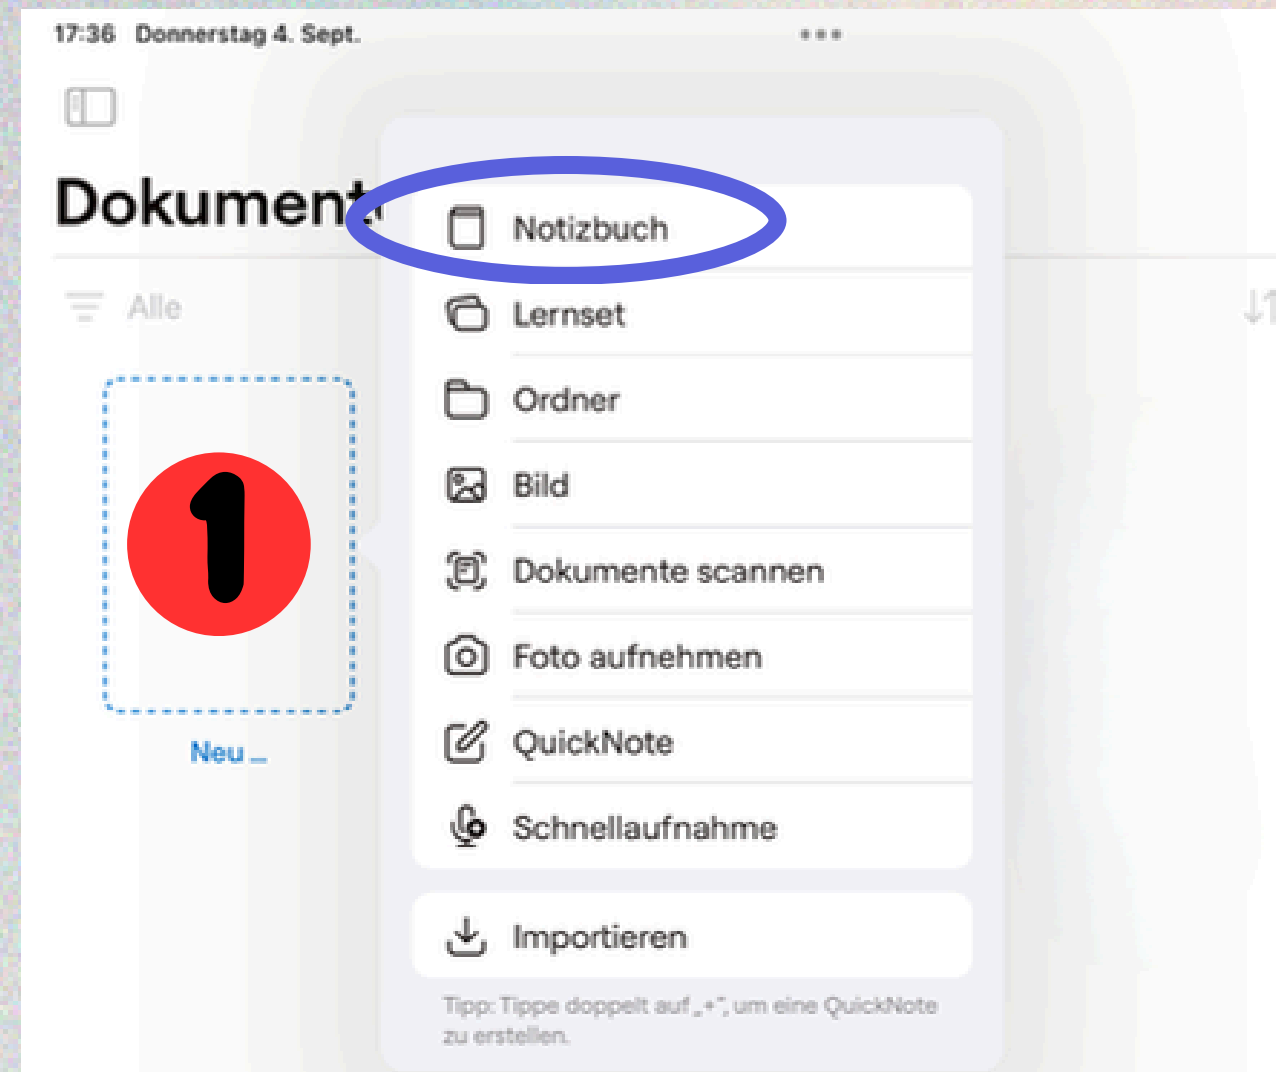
17:36 Donnerstag 4. Sept.

Dokument

Alle

1

Neu ...

Notizbuch

Lernset

Ordner

Bild

Dokumente scannen

Foto aufnehmen

QuickNote

Schnellaufnahme

Importieren

Tipp: Tippe doppelt auf „+", um eine QuickNote zu erstellen.